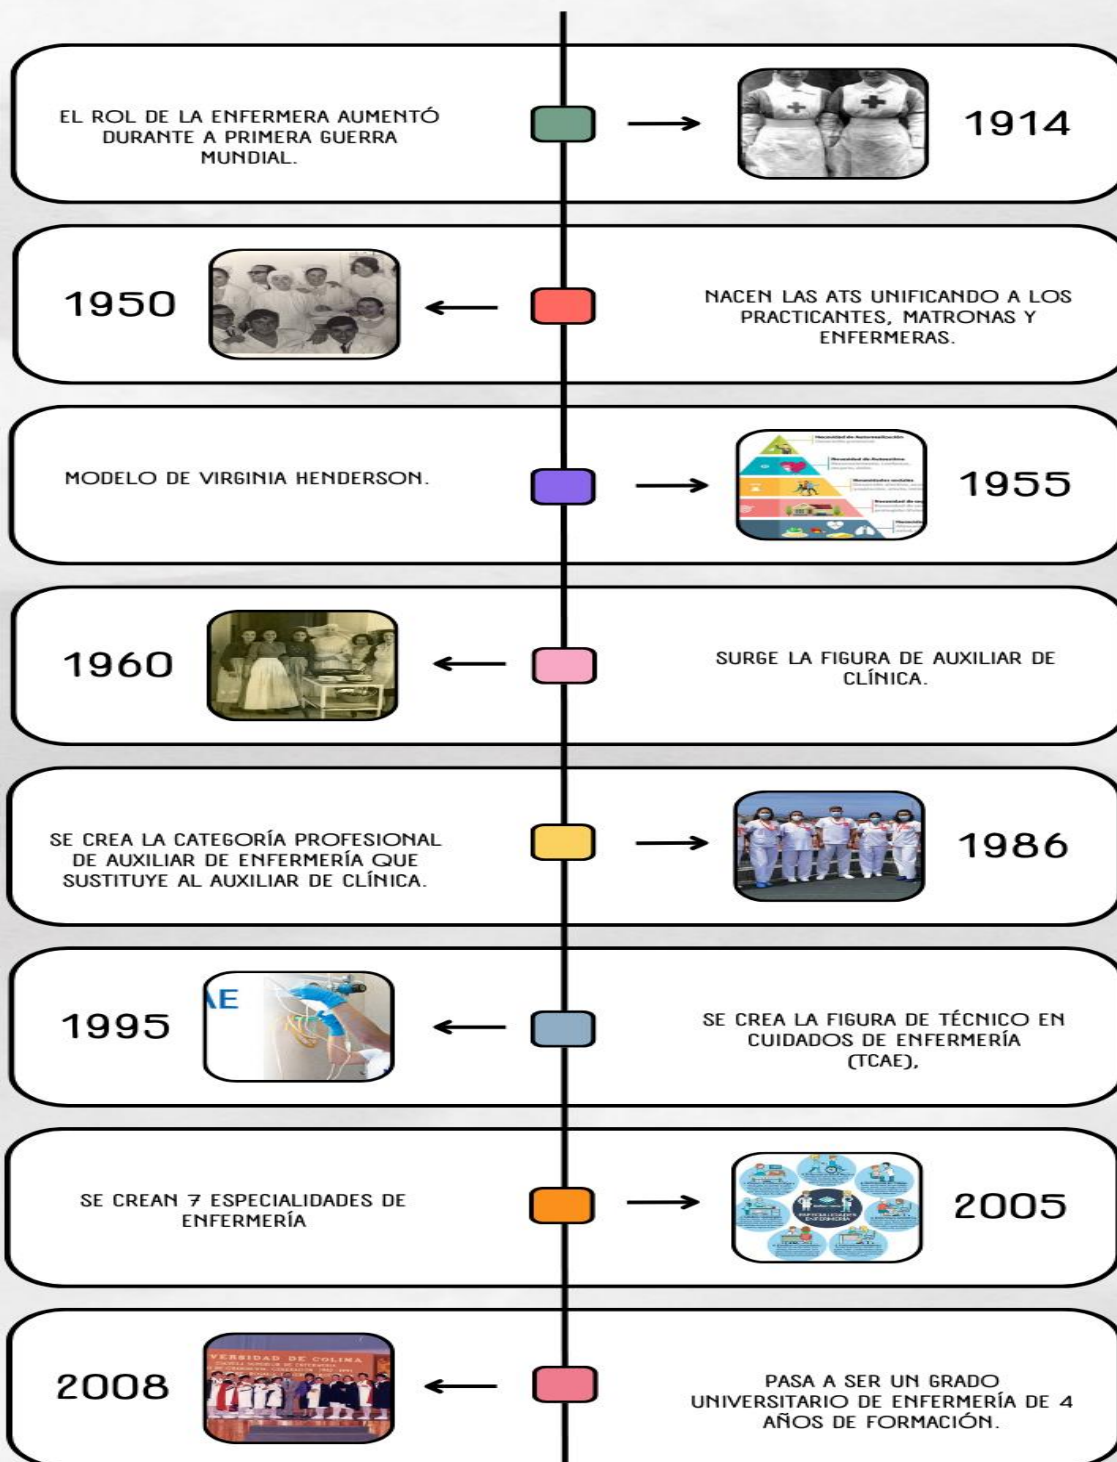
EL ROL DE LA ENFERMERA AUMENTÓ DURANTE A PRIMERA GUERRA MUNDIAL.

1914

1950

NACEN LAS ATS UNIFICANDO A LOS PRACTICANTES, MATRONAS Y ENFERMERAS.

MODELO DE VIRGINIA HENDERSON.

1955

1960

SURGE LA FIGURA DE AUXILIAR DE CLÍNICA.

SE CREA LA CATEGORÍA PROFESIONAL DE AUXILIAR DE ENFERMERÍA QUE SUSTITUYE AL AUXILIAR DE CLÍNICA.

1986

1995

SE CREA LA FIGURA DE TÉCNICO EN CUIDADOS DE ENFERMERÍA (TCAE),

SE CREAN 7 ESPECIALIDADES DE ENFERMERÍA

2005

2008

PASA A SER UN GRADO UNIVERSITARIO DE ENFERMERÍA DE 4 AÑOS DE FORMACIÓN.